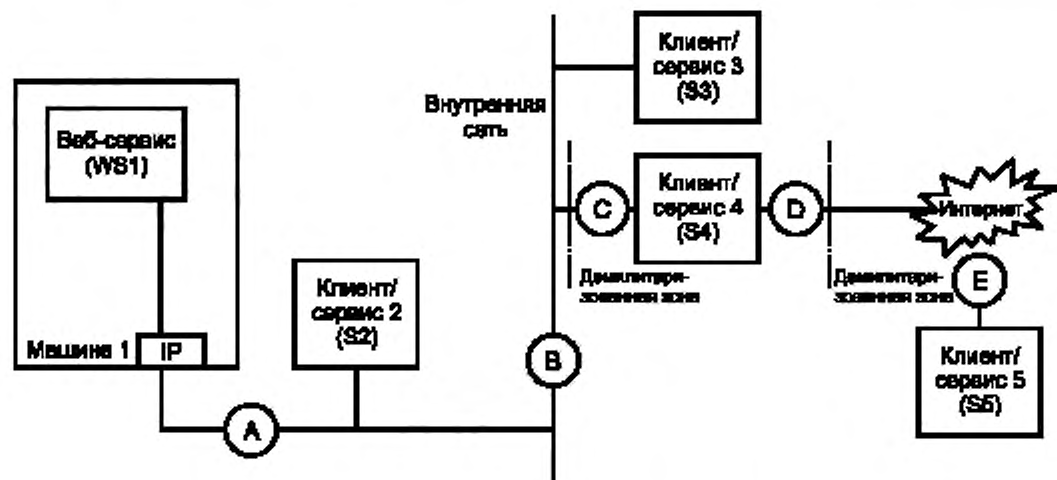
Веб-сервис (WS1)

Машина 1

IP

A

Клиент/ сервис 2 (S2)

B

Внутренняя сеть

Клиент/ сервис 3 (S3)

C

Клиент/ сервис 4 (S4)

D

Демилитаризованная зона

Демилитаризованная зона

Интернет

E

Клиент/ сервис 5 (S5)